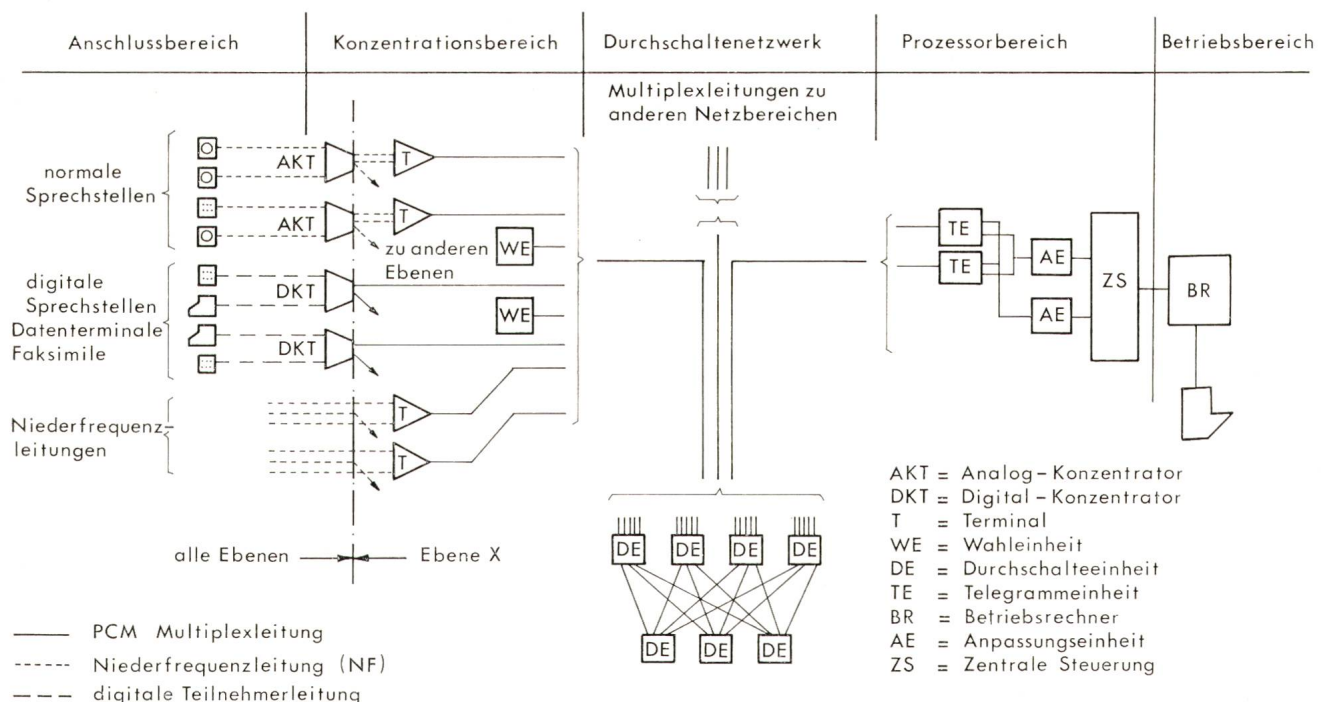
Anschlussbereich

Konzentrationsbereich

Durchschaltenetzwerk

Prozessorbereich

Betriebsbereich

Multiplexleitungen zu anderen Netzbereichen

normale Sprechstellen

AKT

T

AKT

T

zu anderen Ebenen

WE

digitale Sprechstellen

Datenterminale

Faksimile

DKT

WE

DKT

Niederfrequenzleitungen

T

T

TE

TE

AE

AE

ZS

BR

DE DE DE DE

DE DE DE

alle Ebenen

Ebene X

AKT = Analog-Konzentrator
DKT = Digital-Konzentrator
T = Terminal
WE = Wahleinheit
DE = Durchschalteeinheit
TE = Telegrammeinheit
BR = Betriebsrechner
AE = Anpassungseinheit
ZS = Zentrale Steuerung

PCM Multiplexleitung
Niederfrequenzleitung (NF)
digitale Teilnehmerleitung